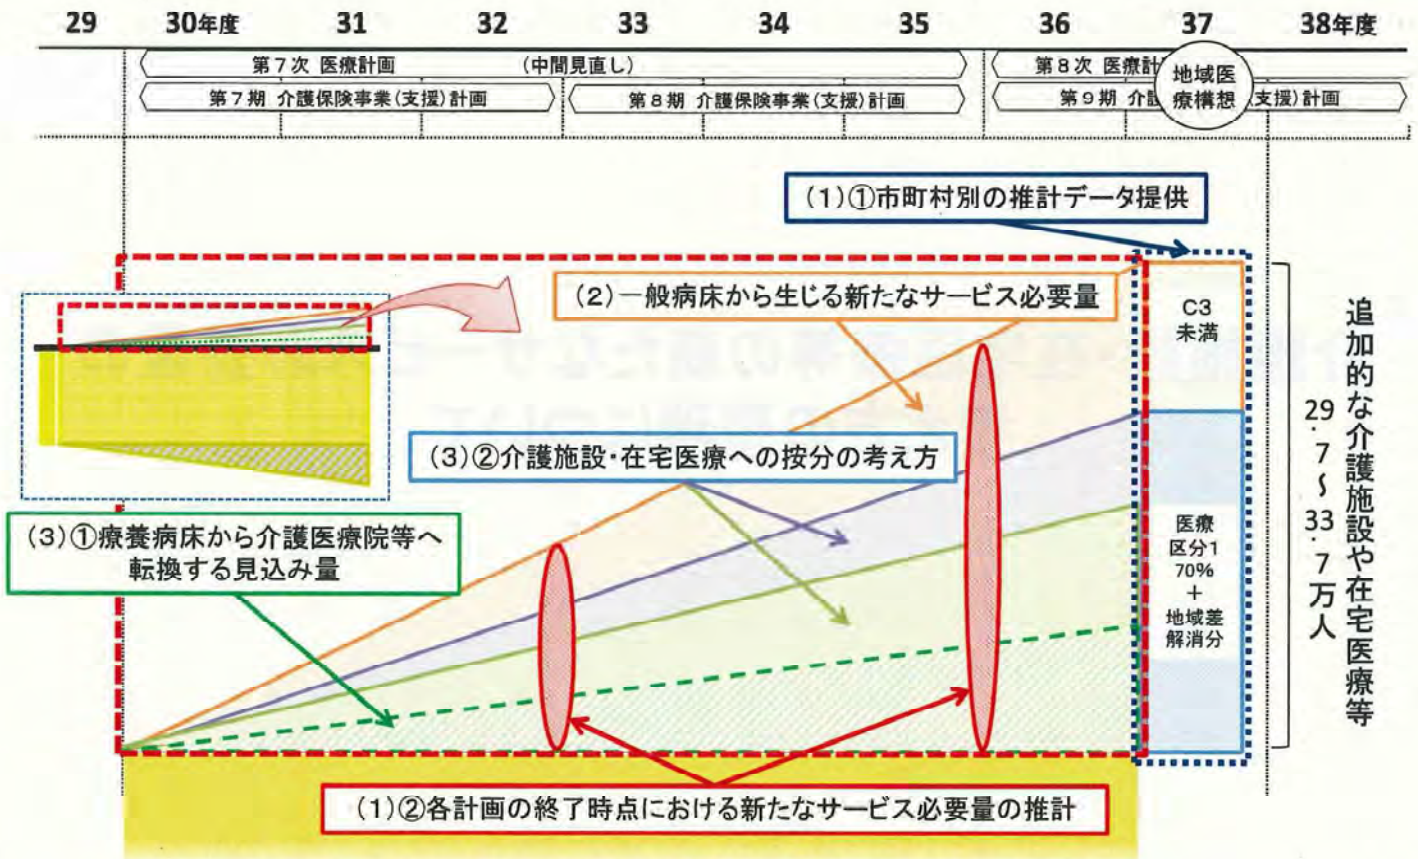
29 30年度 31 32 33 34 35 36 37 38年度

第７次 医療計画 （中間見直し）

第７期 介護保険事業（支援）計画

第８期 介護保険事業（支援）計画

第８次 医療計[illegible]

第９期 介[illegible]（支援）計画

地域医療構想

(1)①市町村別の推計データ提供

(2)一般病床から生じる新たなサービス必要量

C3 未満

追加的な介護施設や在宅医療等 29.7～33.7万人

(3)②介護施設・在宅医療への按分の考え方

(3)①療養病床から介護医療院等へ転換する見込み量

医療区分1 70% ＋ 地域差解消分

(1)②各計画の終了時点における新たなサービス必要量の推計